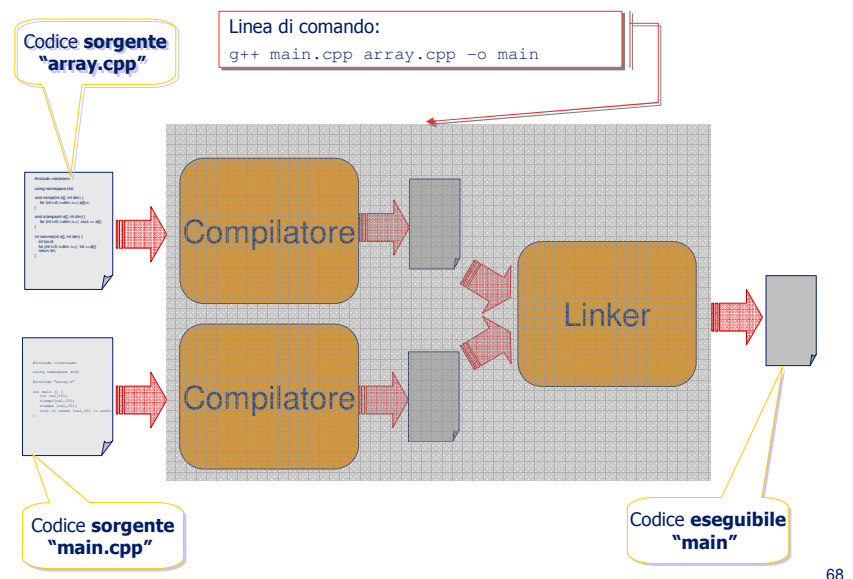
Codice **sorgente** **"array.cpp"**

Linea di comando:
g++ main.cpp array.cpp –o main

#include <iostream>

using namespace std;

void riempi(int a[], int dim) {
for (int i=0; i<dim; i++) a[i]=i;
}

void stampa(int a[], int dim) {
for (int i=0; i<dim; i++) cout << a[i];
}

int somma(int a[], int dim) {
int tot=0;
for (int i=0; i<dim; i++) tot +=a[i];
return tot;
}

Compilatore

Linker

#include <iostream>

using namespace std;

#include "array.h"

int main () {
int vet[10];
riempi(vet,10);
stampa (vet,10);
cout << somma (vet,10) << endl;
}

Compilatore

Codice **sorgente** **"main.cpp"**

Codice **eseguibile** **"main"**

68